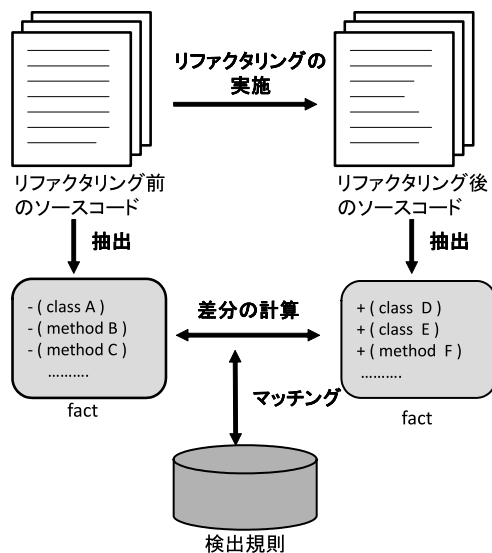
リファクタリングの実施

リファクタリング前のソースコード

リファクタリング後のソースコード

抽出

抽出

- ( class A )
- ( method B )
- ( method C )
..........

fact

差分の計算

+ ( class D )
+ ( class E )
+ ( method F )
..........

fact

マッチング

検出規則